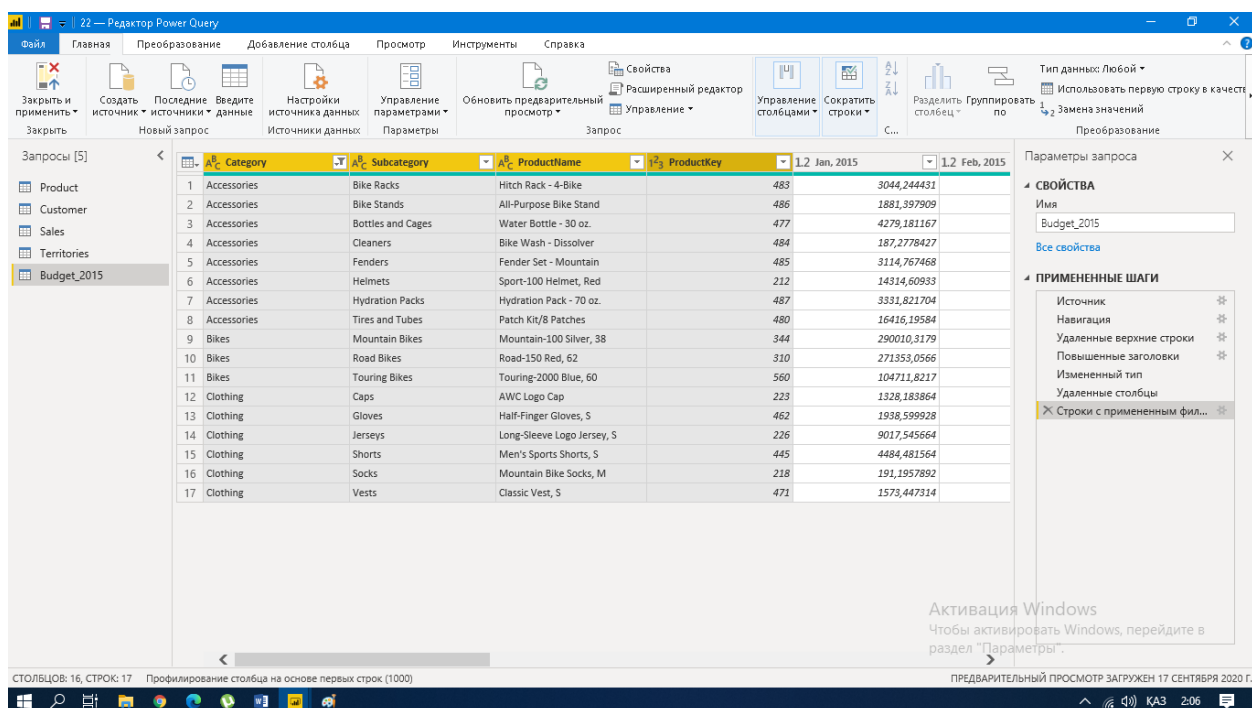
22 — Редактор Power Query

Файл | Главная | Преобразование | Добавление столбца | Просмотр | Инструменты | Справка

Закрыть и применить ▾
Закрыть

Создать источник ▾ | Последние источники ▾ | Введите данные
Новый запрос

Настройки источника данных
Источники данных

Управление параметрами ▾
Параметры

Обновить предварительный просмотр ▾ | Свойства | Расширенный редактор | Управление ▾
Запрос

Управление столбцами ▾ | Сократить строки ▾
С...

Разделить столбец ▾ | Группировать по
Тип данных: Любой ▾
Использовать первую строку в качестве
Замена значений
Преобразование

Запросы [5]
Product
Customer
Sales
Territories
Budget_2015

| | Category | Subcategory | ProductName | ProductKey | Jan, 2015 | Feb, 2015 |
|---|---|---|---|---|---|---|
| 1 | Accessories | Bike Racks | Hitch Rack - 4-Bike | 483 | 3044,244431 | |
| 2 | Accessories | Bike Stands | All-Purpose Bike Stand | 486 | 1881,397909 | |
| 3 | Accessories | Bottles and Cages | Water Bottle - 30 oz. | 477 | 4279,181167 | |
| 4 | Accessories | Cleaners | Bike Wash - Dissolver | 484 | 187,2778427 | |
| 5 | Accessories | Fenders | Fender Set - Mountain | 485 | 3114,767468 | |
| 6 | Accessories | Helmets | Sport-100 Helmet, Red | 212 | 14314,60933 | |
| 7 | Accessories | Hydration Packs | Hydration Pack - 70 oz. | 487 | 3331,821704 | |
| 8 | Accessories | Tires and Tubes | Patch Kit/8 Patches | 480 | 16416,19584 | |
| 9 | Bikes | Mountain Bikes | Mountain-100 Silver, 38 | 344 | 290010,3179 | |
| 10 | Bikes | Road Bikes | Road-150 Red, 62 | 310 | 271353,0566 | |
| 11 | Bikes | Touring Bikes | Touring-2000 Blue, 60 | 560 | 104711,8217 | |
| 12 | Clothing | Caps | AWC Logo Cap | 223 | 1328,183864 | |
| 13 | Clothing | Gloves | Half-Finger Gloves, S | 462 | 1938,599928 | |
| 14 | Clothing | Jerseys | Long-Sleeve Logo Jersey, S | 226 | 9017,545664 | |
| 15 | Clothing | Shorts | Men's Sports Shorts, S | 445 | 4484,481564 | |
| 16 | Clothing | Socks | Mountain Bike Socks, M | 218 | 191,1957892 | |
| 17 | Clothing | Vests | Classic Vest, S | 471 | 1573,447314 | |

Параметры запроса
СВОЙСТВА
Имя
Budget_2015
Все свойства

ПРИМЕНЕННЫЕ ШАГИ
Источник
Навигация
Удаленные верхние строки
Повышенные заголовки
Измененный тип
Удаленные столбцы
Строки с примененным фил...

Активация Windows
Чтобы активировать Windows, перейдите в раздел "Параметры".

СТОЛБЦОВ: 16, СТРОК: 17   Профилирование столбца на основе первых строк (1000)
ПРЕДВАРИТЕЛЬНЫЙ ПРОСМОТР ЗАГРУЖЕН 17 СЕНТЯБРЯ 2020 Г.

КАЗ 2:06